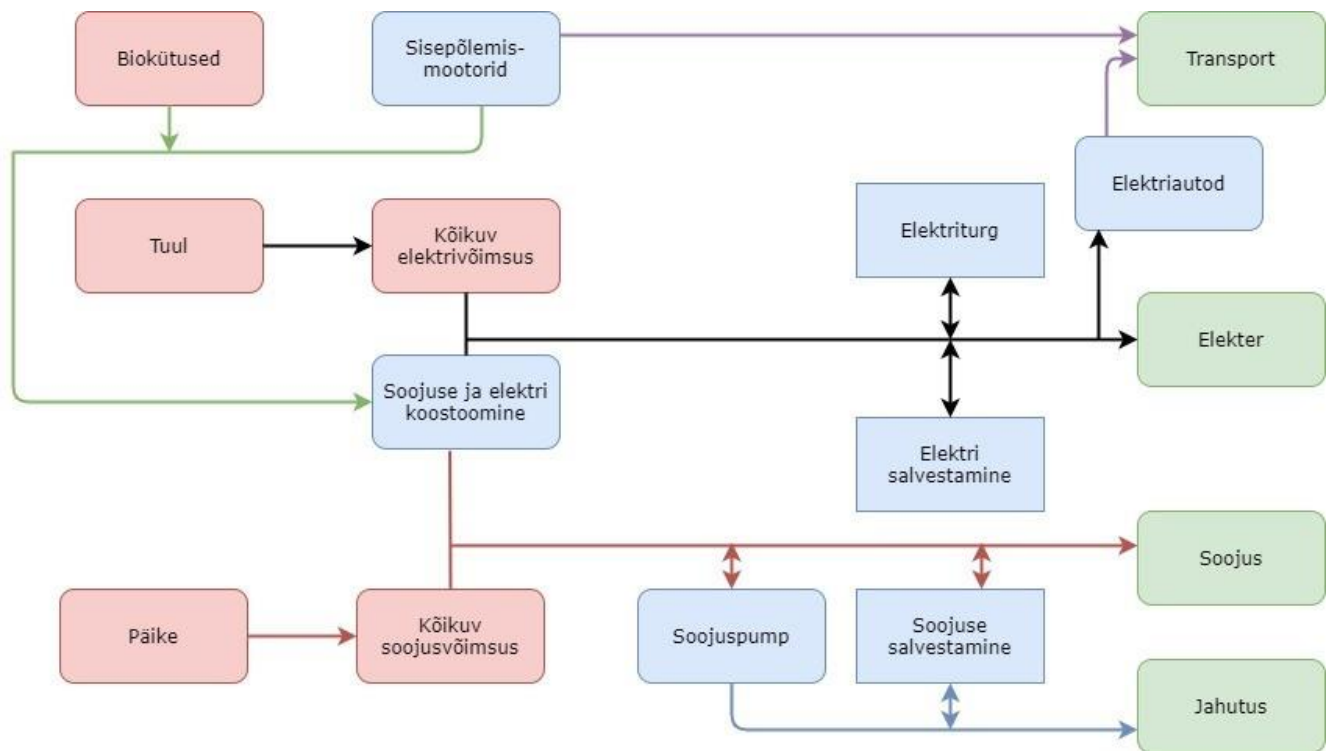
Biokütused

Sisepõlemismootorid

Transport

Elektriautod

Tuul

Kõikuv elektrivõimsus

Elektriturg

Elekter

Soojuse ja elektri koostoomine

Elektri salvestamine

Soojus

Päike

Kõikuv soojusvõimsus

Soojuspump

Soojuse salvestamine

Jahutus